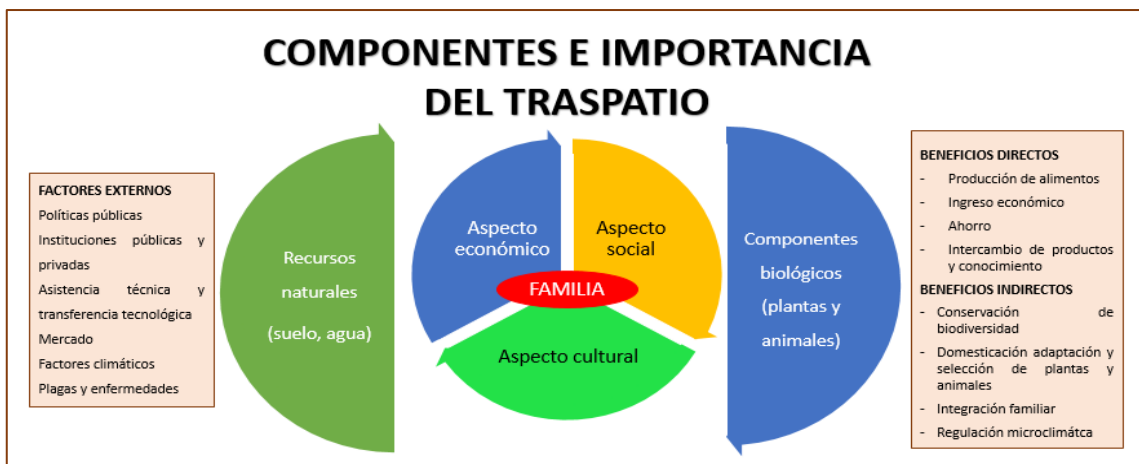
COMPONENTES E IMPORTANCIA DEL TRASPATIO

FACTORES EXTERNOS
Políticas públicas
Instituciones públicas y privadas
Asistencia técnica y transferencia tecnológica
Mercado
Factores climáticos
Plagas y enfermedades

Recursos naturales
(suelo, agua)

Aspecto económico

Aspecto social

FAMILIA

Aspecto cultural

Componentes biológicos
(plantas y animales)

BENEFICIOS DIRECTOS
- Producción de alimentos
- Ingreso económico
- Ahorro
- Intercambio de productos y conocimiento

BENEFICIOS INDIRECTOS
- Conservación de biodiversidad
- Domesticación adaptación y selección de plantas y animales
- Integración familiar
- Regulación microclimátca